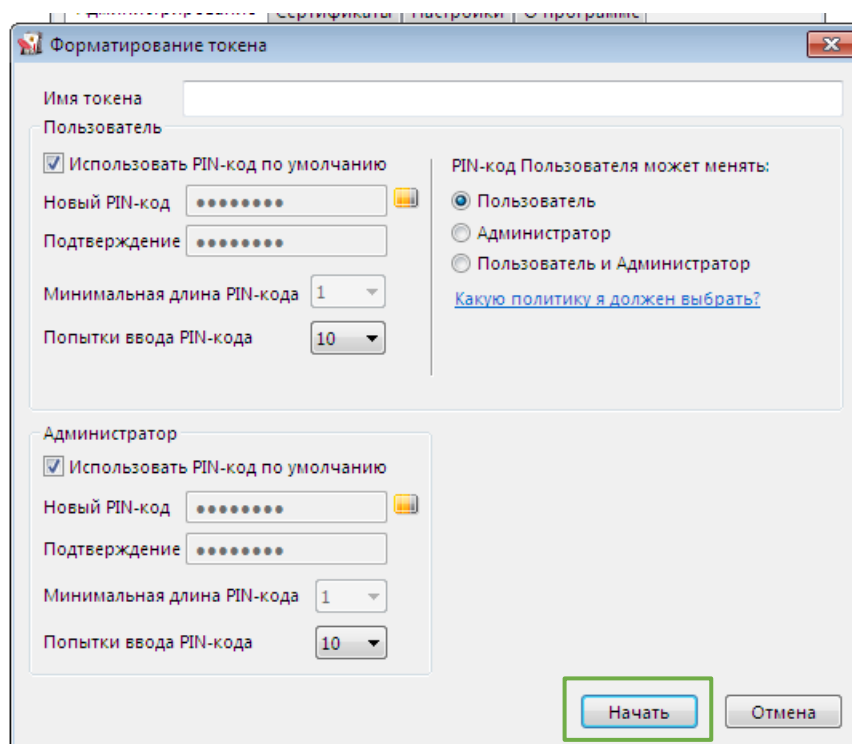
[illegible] Сертификаты Настройки О программе

Форматирование токена

Имя токена

Пользователь

Использовать PIN-код по умолчанию

Новый PIN-код ••••••••

Подтверждение ••••••••

Минимальная длина PIN-кода 1

Попытки ввода PIN-кода 10

PIN-код Пользователя может менять:

Пользователь

Администратор

Пользователь и Администратор

Какую политику я должен выбрать?

Администратор

Использовать PIN-код по умолчанию

Новый PIN-код ••••••••

Подтверждение ••••••••

Минимальная длина PIN-кода 1

Попытки ввода PIN-кода 10

Начать

Отмена